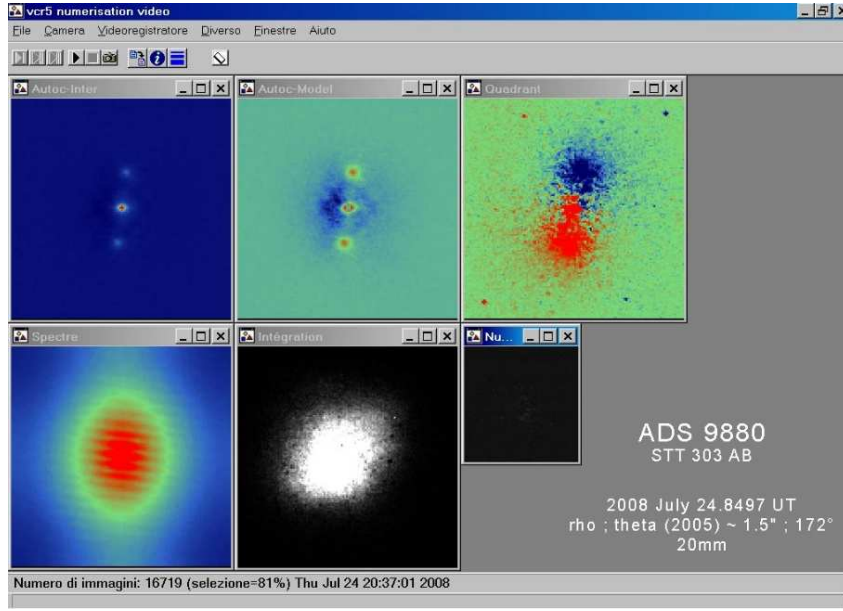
vcr5 numerisation video

File Camera Videoregistratore Diverso Finestre Aiuto

Autoc-Inter

Autoc-Model

Quadrant

Spectre

Intégration

Nu...

ADS 9880
STT 303 AB

2008 July 24.8497 UT
rho ; theta (2005) ~ 1.5" ; 172°
20mm

Numero di immagini: 16719 (selezione=81%) Thu Jul 24 20:37:01 2008